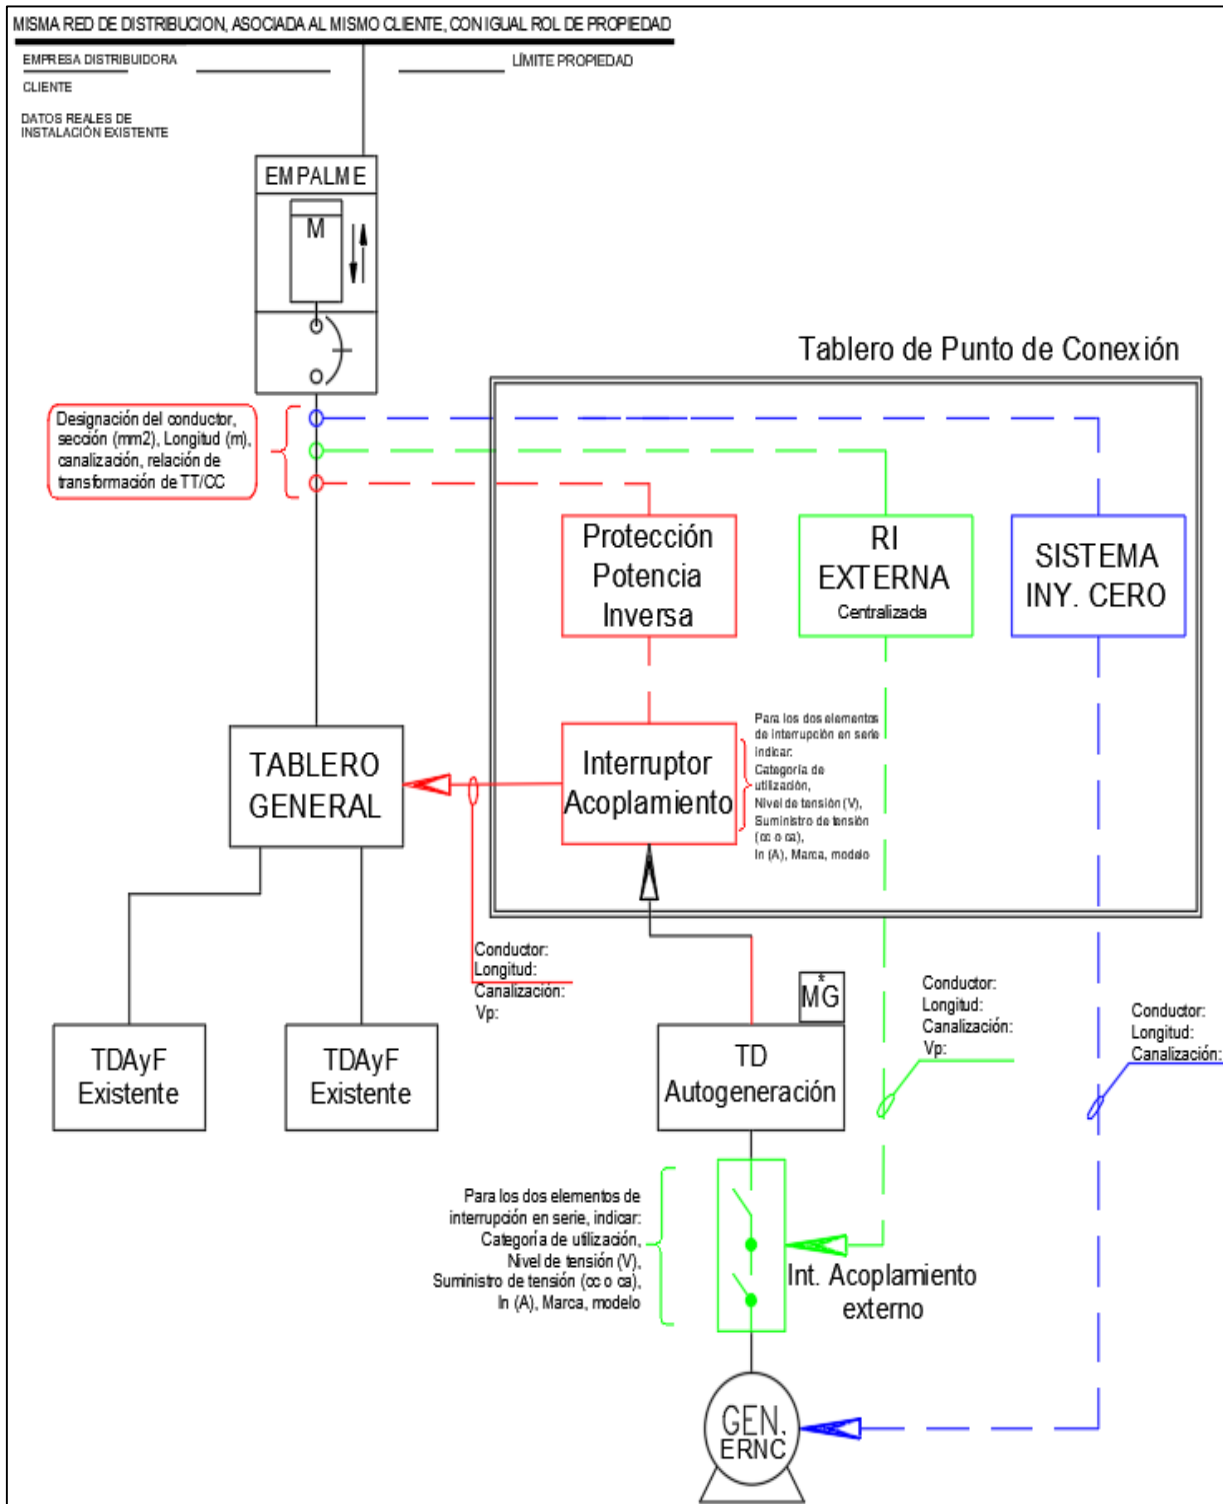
MISMA RED DE DISTRIBUCION, ASOCIADA AL MISMO CLIENTE, CON IGUAL ROL DE PROPIEDAD

EMPRESA DISTRIBUIDORA

CLIENTE

DATOS REALES DE INSTALACIÓN EXISTENTE

LÍMITE PROPIEDAD

EMPALME

M

Tablero de Punto de Conexión

Designación del conductor, sección (mm2), Longitud (m), canalización, relación de transformación de TT/CC

Protección Potencia Inversa

RI EXTERNA Centralizada

SISTEMA INY. CERO

TABLERO GENERAL

Interruptor Acoplamiento

Para los dos elementos de interrupción en serie indicar: Categoría de utilización, Nivel de tensión (V), Suministro de tensión (cc o ca), In (A), Marca, modelo

Conductor: Longitud: Canalización: Vp:

MG

Conductor: Longitud: Canalización: Vp:

Conductor: Longitud: Canalización:

TDAyF Existente

TDAyF Existente

TD Autogeneración

Para los dos elementos de interrupción en serie, indicar: Categoría de utilización, Nivel de tensión (V), Suministro de tensión (cc o ca), In (A), Marca, modelo

Int. Acoplamiento externo

GEN. ERNC